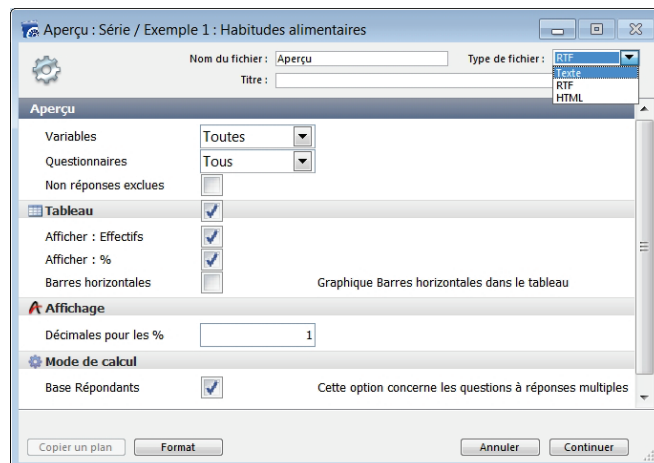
Aperçu : Série / Exemple 1 : Habitudes alimentaires

Nom du fichier : Aperçu
Type de fichier : RTF
Texte
RTF
HTML
Titre :

Aperçu

Variables Toutes
Questionnaires Tous
Non réponses exclues

Tableau

Afficher : Effectifs
Afficher : %
Barres horizontales
Graphique Barres horizontales dans le tableau

Affichage

Décimales pour les % 1

Mode de calcul

Base Répondants
Cette option concerne les questions à réponses multiples

Copier un plan
Format
Annuler
Continuer